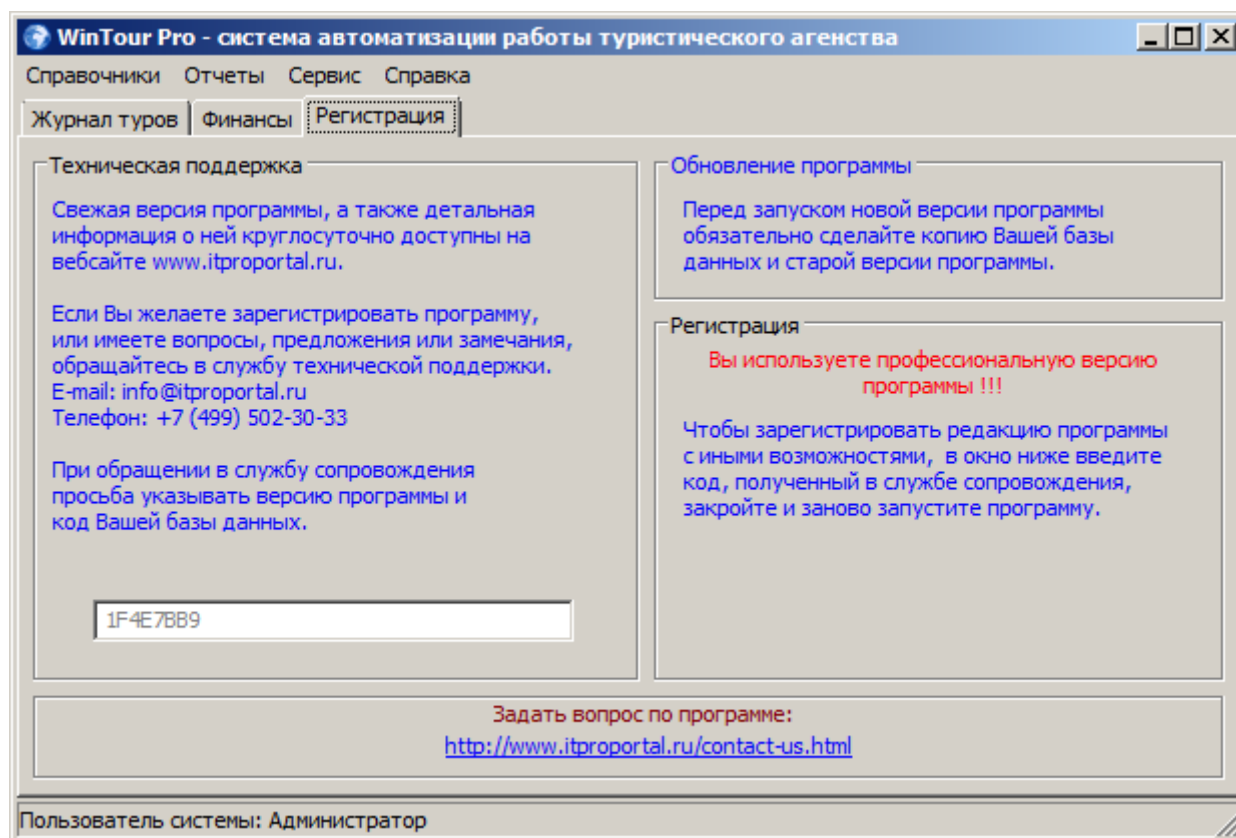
WinTour Pro - система автоматизации работы туристического агенства

Справочники Отчеты Сервис Справка

Журнал туров | Финансы | Регистрация

Техническая поддержка

Свежая версия программы, а также детальная информация о ней круглосуточно доступны на вебсайте www.itproportal.ru.

Если Вы желаете зарегистрировать программу, или имеете вопросы, предложения или замечания, обращайтесь в службу технической поддержки.
E-mail: info@itproportal.ru
Телефон: +7 (499) 502-30-33

При обращении в службу сопровождения просьба указывать версию программы и код Вашей базы данных.

1F4E7BB9

Обновление программы

Перед запуском новой версии программы обязательно сделайте копию Вашей базы данных и старой версии программы.

Регистрация

Вы используете профессиональную версию программы !!!

Чтобы зарегистрировать редакцию программы с иными возможностями, в окно ниже введите код, полученный в службе сопровождения, закройте и заново запустите программу.

Задать вопрос по программе:
http://www.itproportal.ru/contact-us.html

Пользователь системы: Администратор